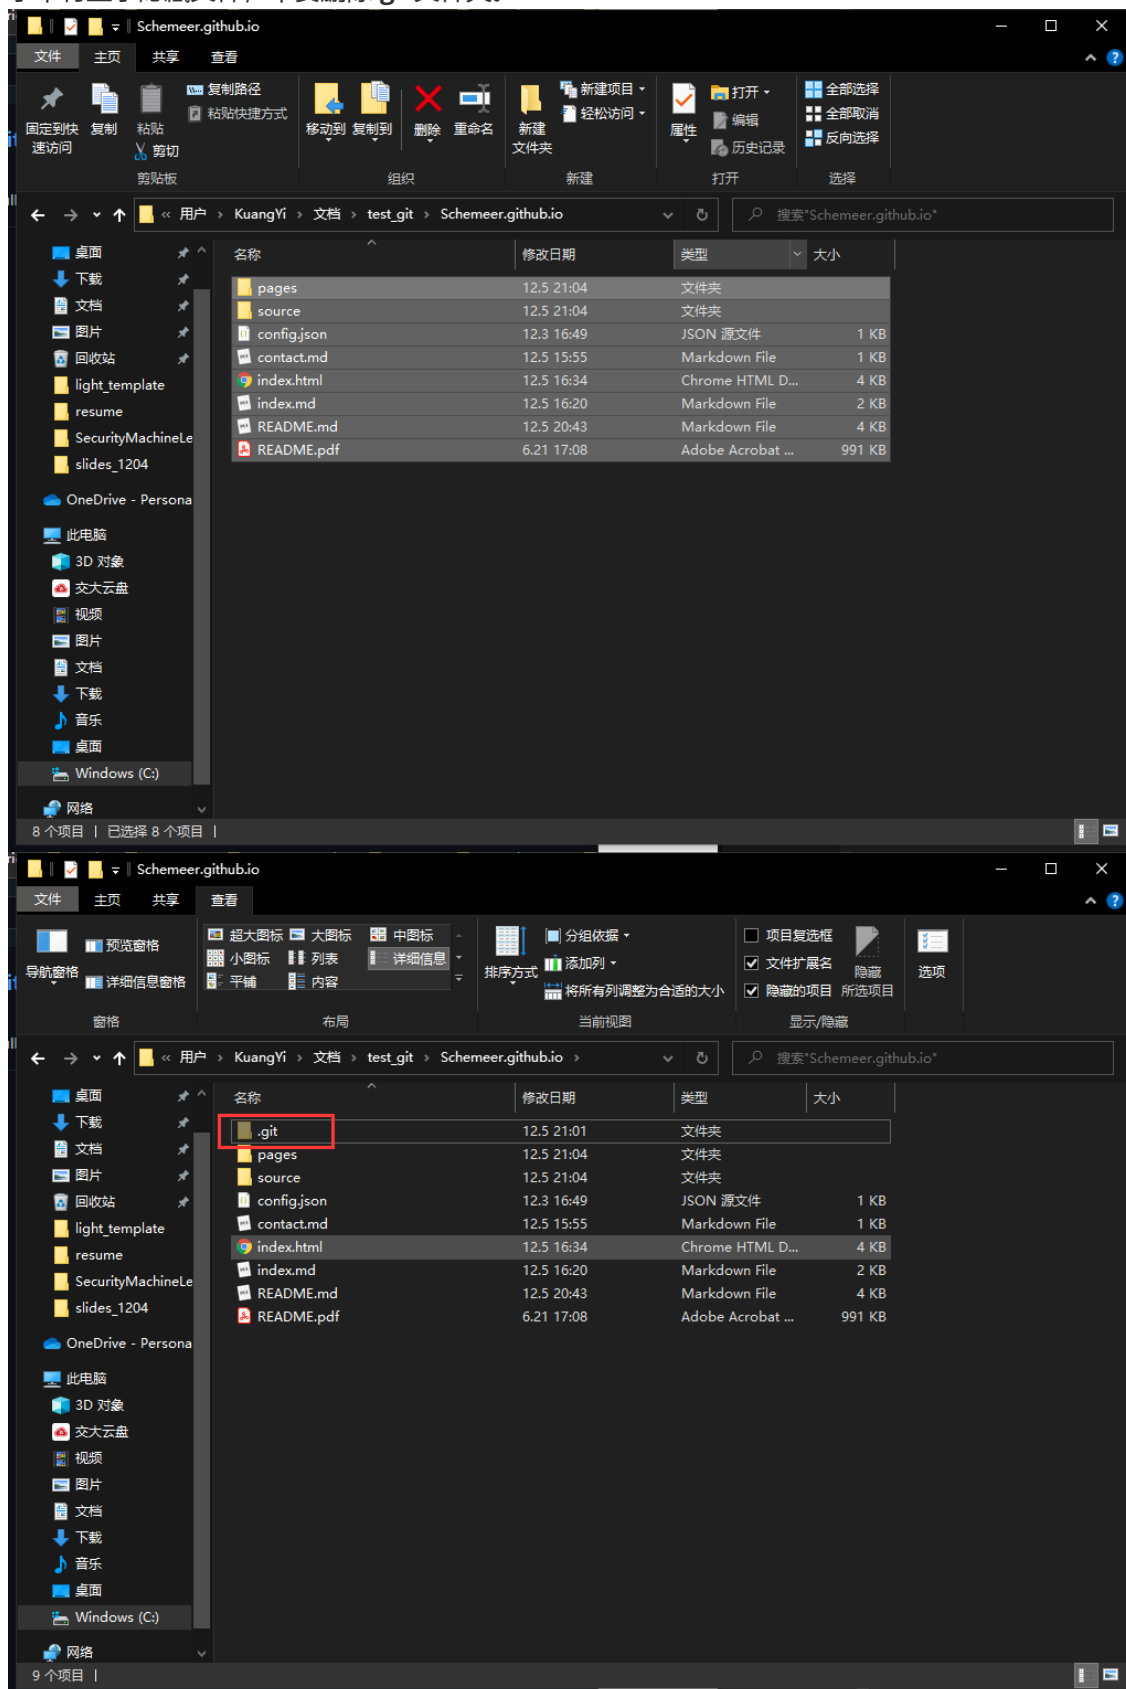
Schemeer.github.io

文件 主页 共享 查看

固定到快速访问 复制 粘贴 复制路径 粘贴快捷方式 剪切
剪贴板
移动到 复制到 删除 重命名
组织
新建项目 轻松访问 新建文件夹
新建
属性 打开 编辑 历史记录
打开
全部选择 全部取消 反向选择
选择

« 用户 › KuangYi › 文档 › test_git › Schemeer.github.io
搜索"Schemeer.github.io"

桌面
下载
文档
图片
回收站
light_template
resume
SecurityMachineLe
slides_1204
OneDrive - Persona
此电脑
3D 对象
交大云盘
视频
图片
文档
下载
音乐
桌面
Windows (C:)
网络

| 名称 | 修改日期 | 类型 | 大小 |
|---|---|---|---|
| pages | 12.5 21:04 | 文件夹 | |
| source | 12.5 21:04 | 文件夹 | |
| config.json | 12.3 16:49 | JSON 源文件 | 1 KB |
| contact.md | 12.5 15:55 | Markdown File | 1 KB |
| index.html | 12.5 16:34 | Chrome HTML D... | 4 KB |
| index.md | 12.5 16:20 | Markdown File | 2 KB |
| README.md | 12.5 20:43 | Markdown File | 4 KB |
| README.pdf | 6.21 17:08 | Adobe Acrobat ... | 991 KB |

8 个项目 | 已选择 8 个项目 |

Schemeer.github.io

文件 主页 共享 查看

导航窗格 预览窗格 详细信息窗格
窗格
超大图标 大图标 中图标 小图标 列表 详细信息 平铺 内容
布局
排序方式 分组依据 添加列 将所有列调整为合适的大小
当前视图
项目复选框 文件扩展名 隐藏的项目 隐藏 所选项目
显示/隐藏
选项

« 用户 › KuangYi › 文档 › test_git › Schemeer.github.io ›
搜索"Schemeer.github.io"

桌面
下载
文档
图片
回收站
light_template
resume
SecurityMachineLe
slides_1204
OneDrive - Persona
此电脑
3D 对象
交大云盘
视频
图片
文档
下载
音乐
桌面
Windows (C:)
网络

| 名称 | 修改日期 | 类型 | 大小 |
|---|---|---|---|
| .git | 12.5 21:01 | 文件夹 | |
| pages | 12.5 21:04 | 文件夹 | |
| source | 12.5 21:04 | 文件夹 | |
| config.json | 12.3 16:49 | JSON 源文件 | 1 KB |
| contact.md | 12.5 15:55 | Markdown File | 1 KB |
| index.html | 12.5 16:34 | Chrome HTML D... | 4 KB |
| index.md | 12.5 16:20 | Markdown File | 2 KB |
| README.md | 12.5 20:43 | Markdown File | 4 KB |
| README.pdf | 6.21 17:08 | Adobe Acrobat ... | 991 KB |

9 个项目 |